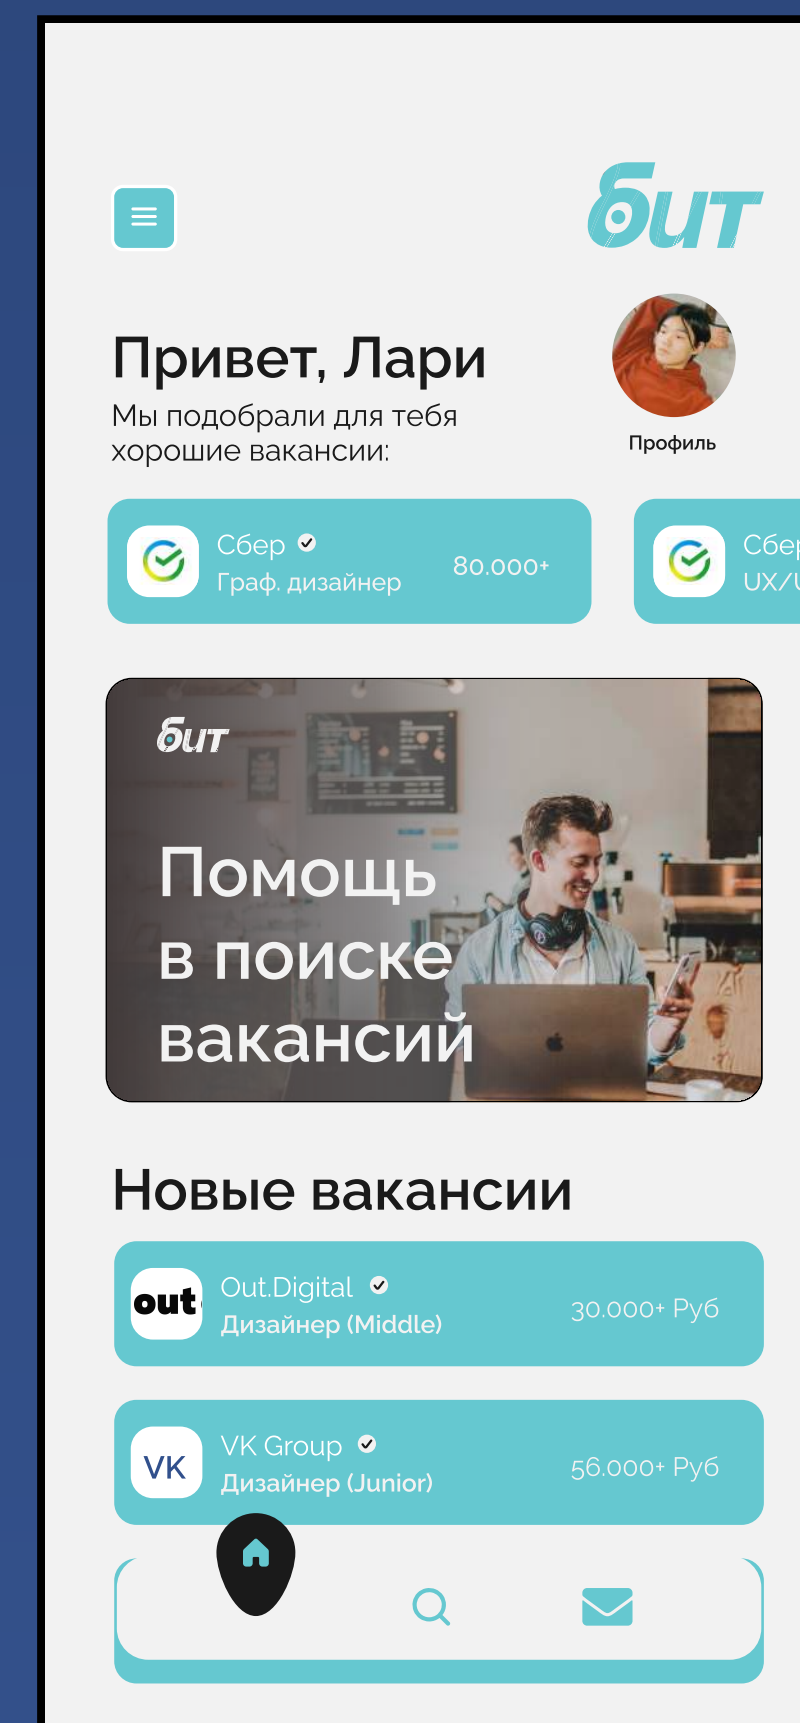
бит

Привет, Лари

Мы подобрали для тебя хорошие вакансии:

Профиль

Сбер
Граф. дизайнер
80.000+

Сбер
UX/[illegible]

бит

Помощь в поиске вакансий

Новые вакансии

out
Out.Digital
Дизайнер (Middle)
30.000+ Руб

VK
VK Group
Дизайнер (Junior)
56.000+ Руб